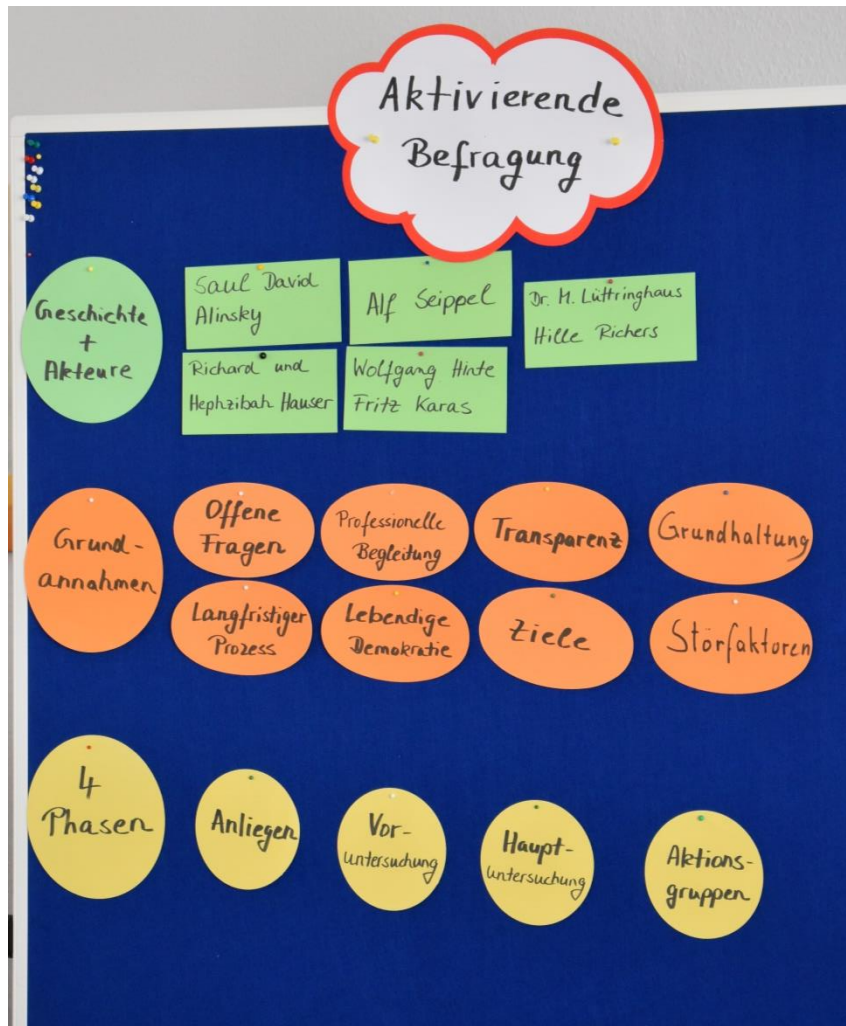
Aktivierende Befragung

Geschichte + Akteure

Saul David Alinsky

Alf Seippel

Dr. M. Lüttringhaus
Hille Richers

Richard und Hephzibah Hauser

Wolfgang Hinte
Fritz Karas

Grund-annahmen

Offene Fragen

Professionelle Begleitung

Transparenz

Grundhaltung

Langfristiger Prozess

Lebendige Demokratie

Ziele

Störfaktoren

4 Phasen

Anliegen

Vor-untersuchung

Haupt-untersuchung

Aktions-gruppen